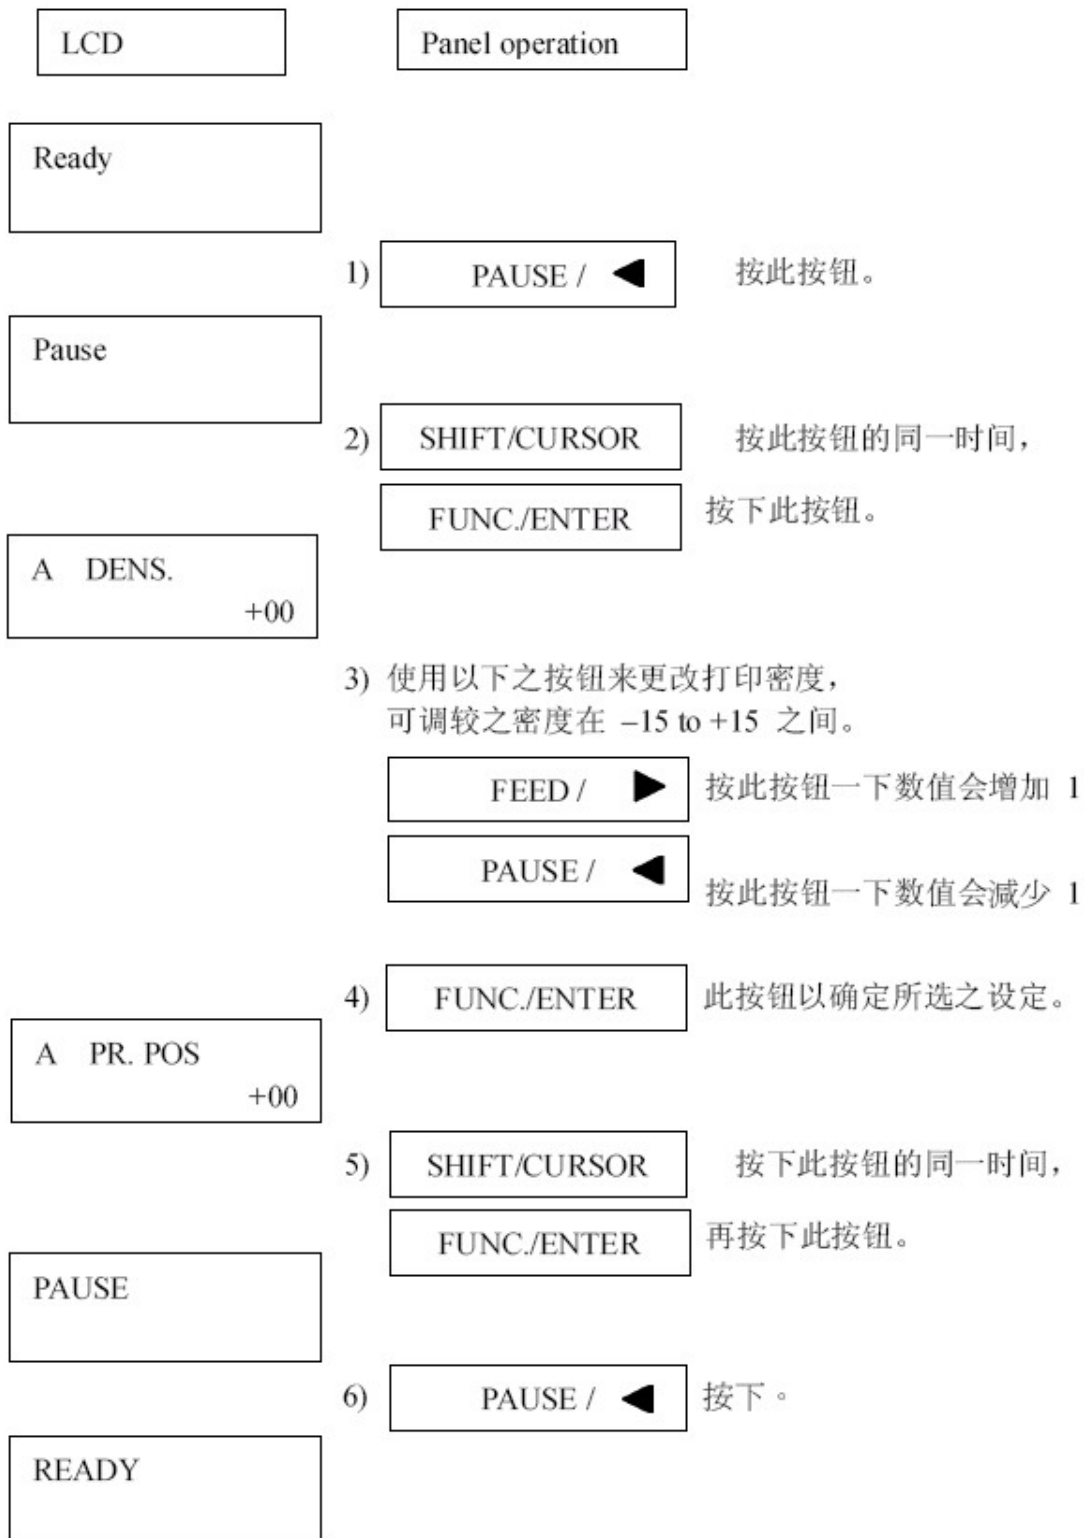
LCD

Panel operation

Ready

1) PAUSE / ◀ 按此按钮。

Pause

2) SHIFT/CURSOR 按此按钮的同一时间，

FUNC./ENTER 按下此按钮。

A DENS. +00

3) 使用以下之按钮来更改打印密度，可调较之密度在 –15 to +15 之间。

FEED / ▶ 按此按钮一下数值会增加 1

PAUSE / ◀ 按此按钮一下数值会减少 1

4) FUNC./ENTER 此按钮以确定所选之设定。

A PR. POS +00

5) SHIFT/CURSOR 按下此按钮的同一时间，

FUNC./ENTER 再按下此按钮。

PAUSE

6) PAUSE / ◀ 按下。

READY